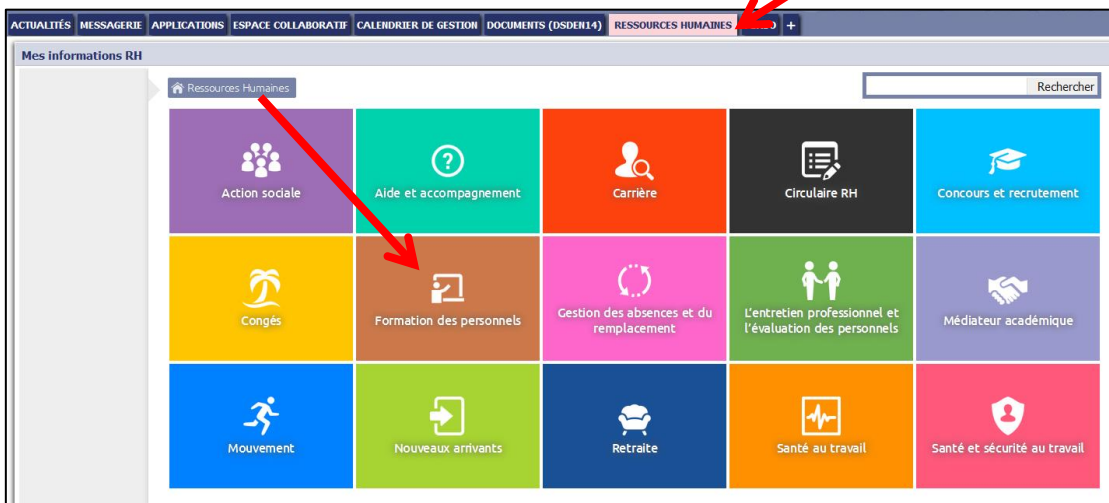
ACTUALITÉS MESSAGERIE APPLICATIONS ESPACE COLLABORATIF CALENDRIER DE GESTION DOCUMENTS (DSDEN14) RESSOURCES HUMAINES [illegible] +

Mes informations RH

Ressources Humaines

Rechercher

Action sociale

Aide et accompagnement

Carrière

Circulaire RH

Concours et recrutement

Congés

Formation des personnels

Gestion des absences et du remplacement

L'entretien professionnel et l'évaluation des personnels

Médiateur académique

Mouvement

Nouveaux arrivants

Retraite

Santé au travail

Santé et sécurité au travail